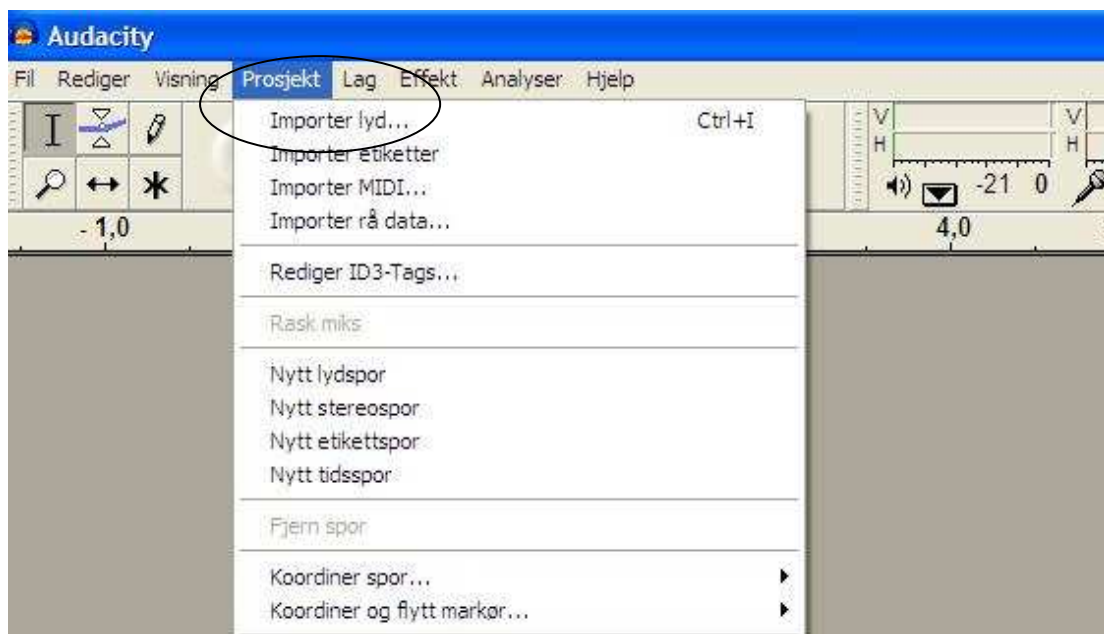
Audacity

Fil Rediger Visning Prosjekt Lag Effekt Analyser Hjelp

Importer lyd... Ctrl+I
Importer etiketter
Importer MIDI...
Importer rå data...

Rediger ID3-Tags...

Rask miks

Nytt lydspor
Nytt stereospor
Nytt etikettspor
Nytt tidsspor

Fjern spor

Koordiner spor...
Koordiner og flytt markør...

V
H
V
H
-21 0
-1,0
4,0